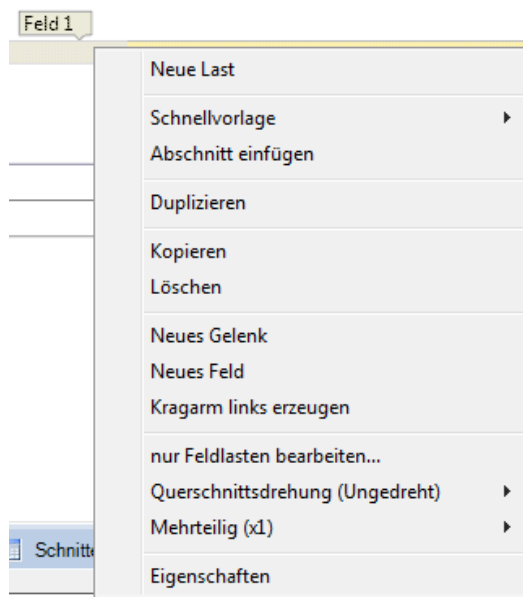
Feld 1

Neue Last

Schnellvorlage

Abschnitt einfügen

Duplizieren

Kopieren

Löschen

Neues Gelenk

Neues Feld

Kragarm links erzeugen

nur Feldlasten bearbeiten...

Querschnittsdrehung (Ungedreht)

Mehrteilig (x1)

Eigenschaften

Schnitt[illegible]